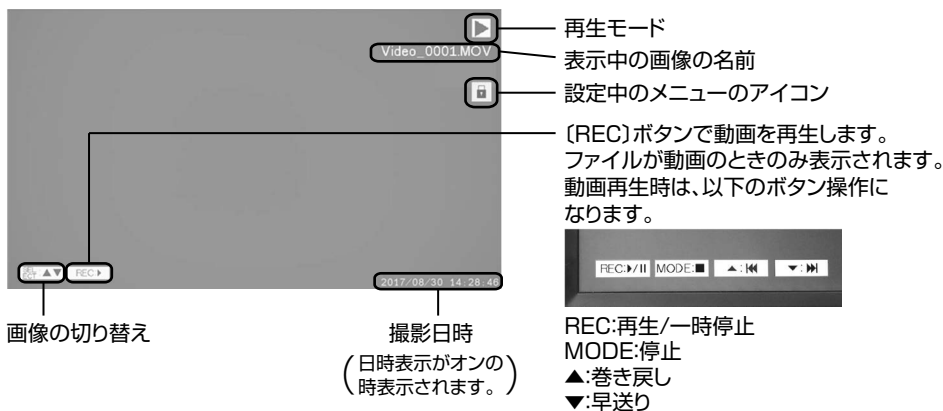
Video_0001.MOV

再生モード

表示中の画像の名前

設定中のメニューのアイコン

〔REC〕ボタンで動画を再生します。
ファイルが動画のときのみ表示されます。
動画再生時は、以下のボタン操作になります。

REC:▶/II MODE:■ ▲:⏮ ▼:⏭

▲▼ REC ▶

2017/08/30 14:28:48

画像の切り替え

撮影日時
（日時表示がオンの時表示されます。）

REC:再生/一時停止
MODE:停止
▲:巻き戻し
▼:早送り